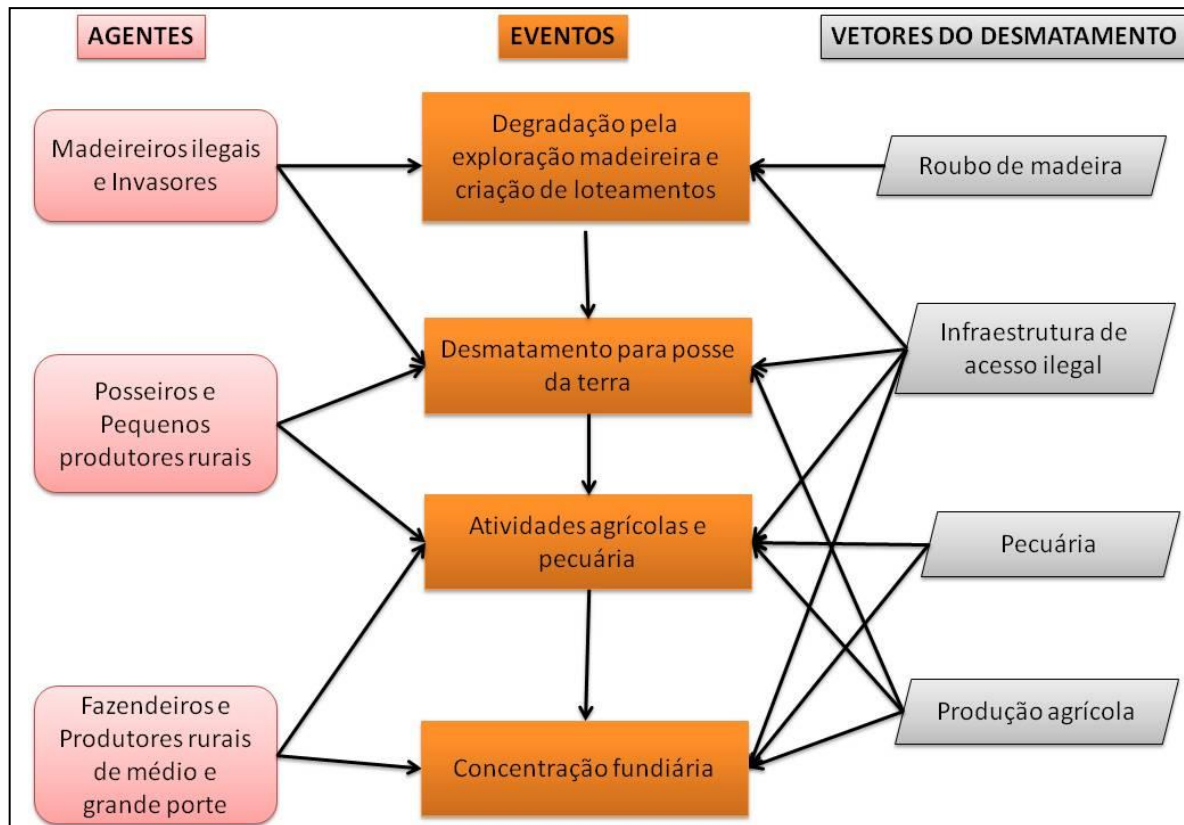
AGENTES

EVENTOS

VETORES DO DESMATAMENTO

Madeireiros ilegais e Invasores

Degradação pela exploração madeireira e criação de loteamentos

Roubo de madeira

Desmatamento para posse da terra

Infraestrutura de acesso ilegal

Posseiros e Pequenos produtores rurais

Atividades agrícolas e pecuária

Pecuária

Fazendeiros e Produtores rurais de médio e grande porte

Concentração fundiária

Produção agrícola